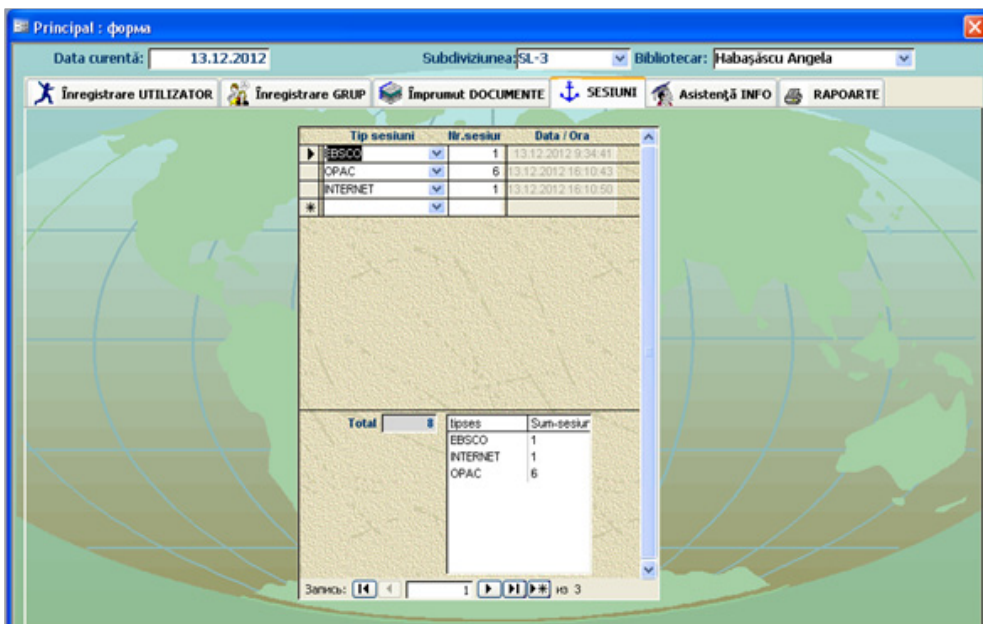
Principal : форма

Data curentă: 13.12.2012

Subdiviziunea: SL-3

Bibliotecar: Habașăscu Angela

Înregistrare UTILIZATOR | Înregistrare GRUP | Împrumut DOCUMENTE | SESIUNI | Asistență INFO | RAPOARTE

| Tip sesiuni | Nr.sesiur | Data / Ora |
|---|---|---|
| EBSCO | 1 | 13.12.2012 9:34:41 |
| OPAC | 6 | 13.12.2012 16:10:43 |
| INTERNET | 1 | 13.12.2012 16:10:50 |

Total 8

| tipses | Sum-sesiur |
|---|---|
| EBSCO | 1 |
| INTERNET | 1 |
| OPAC | 6 |

Запись: 1 из 3